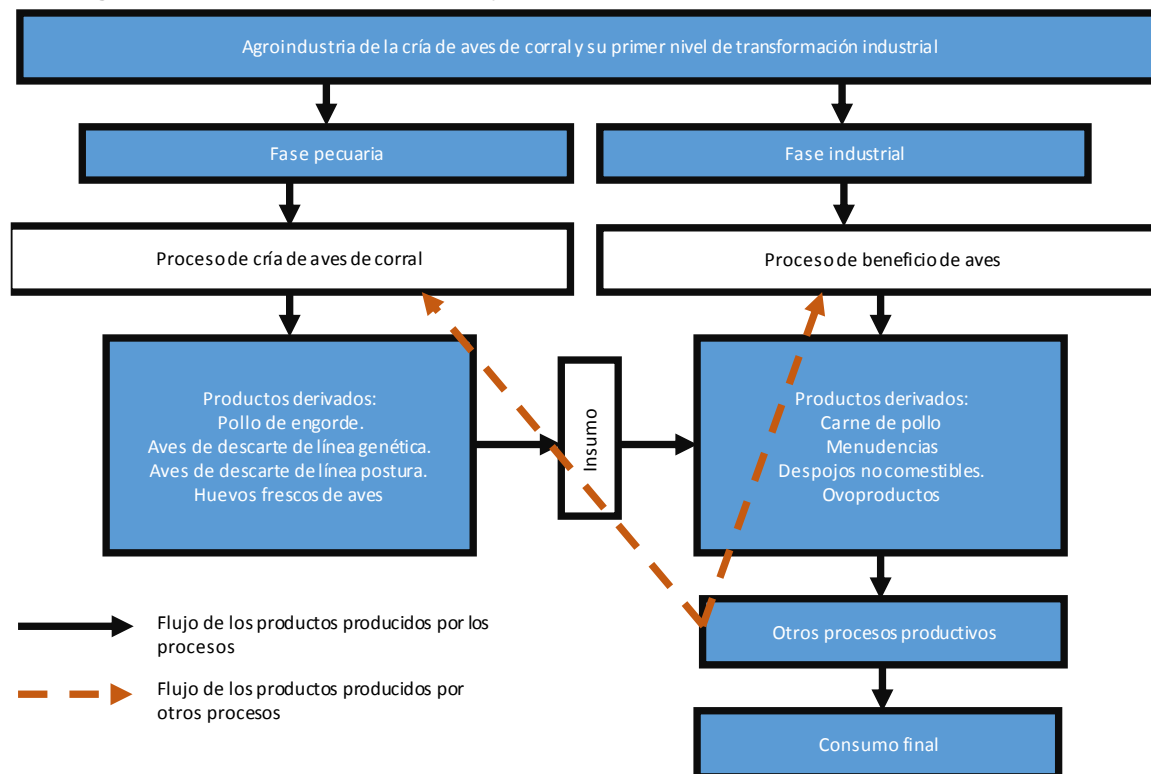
Agroindustria de la cría de aves de corral y su primer nivel de transformación industrial

Fase pecuaria

Fase industrial

Proceso de cría de aves de corral

Proceso de beneficio de aves

Productos derivados:
Pollo de engorde.
Aves de descarte de línea genética.
Aves de descarte de línea postura.
Huevos frescos de aves

Insumo

Productos derivados:
Carne de pollo
Menudencias
Despojos no comestibles.
Ovoproductos

Otros procesos productivos

Consumo final

Flujo de los productos producidos por los procesos

Flujo de los productos producidos por otros procesos